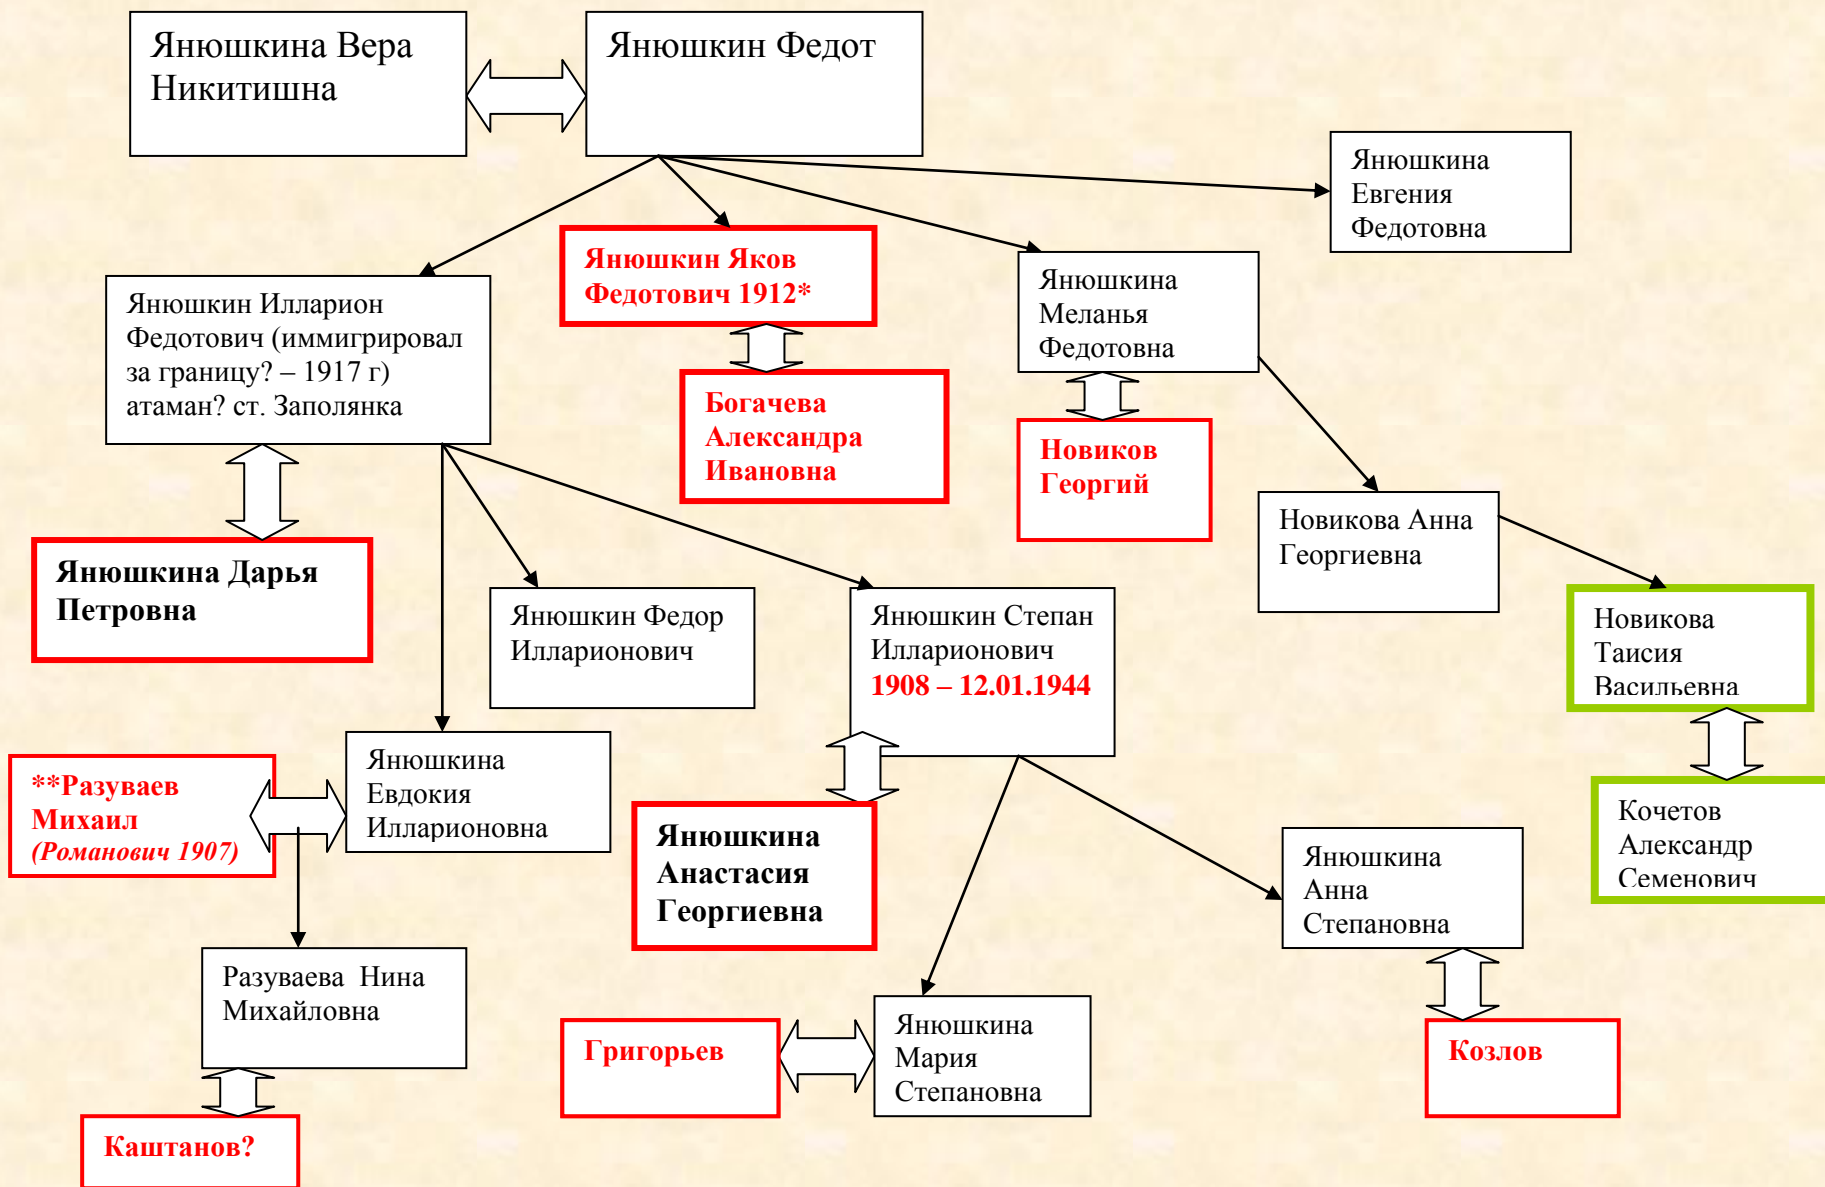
Янюшкина Вера Никитишна

Янюшкин Федот

Янюшкина Евгения Федотовна

Янюшкин Яков Федотович 1912*

Янюшкина Меланья Федотовна

Янюшкин Илларион Федотович (иммигрировал за границу? – 1917 г) атаман? ст. Заполянка

Богачева Александра Ивановна

Новиков Георгий

Новикова Анна Георгиевна

Янюшкина Дарья Петровна

Янюшкин Федор Илларионович

Янюшкин Степан Илларионович 1908 – 12.01.1944

Новикова Таисия Васильевна

**Разуваев Михаил (Романович 1907)

Янюшкина Евдокия Илларионовна

Янюшкина Анастасия Георгиевна

Кочетов Александр Семенович

Янюшкина Анна Степановна

Разуваева Нина Михайловна

Григорьев

Янюшкина Мария Степановна

Козлов

Каштанов?